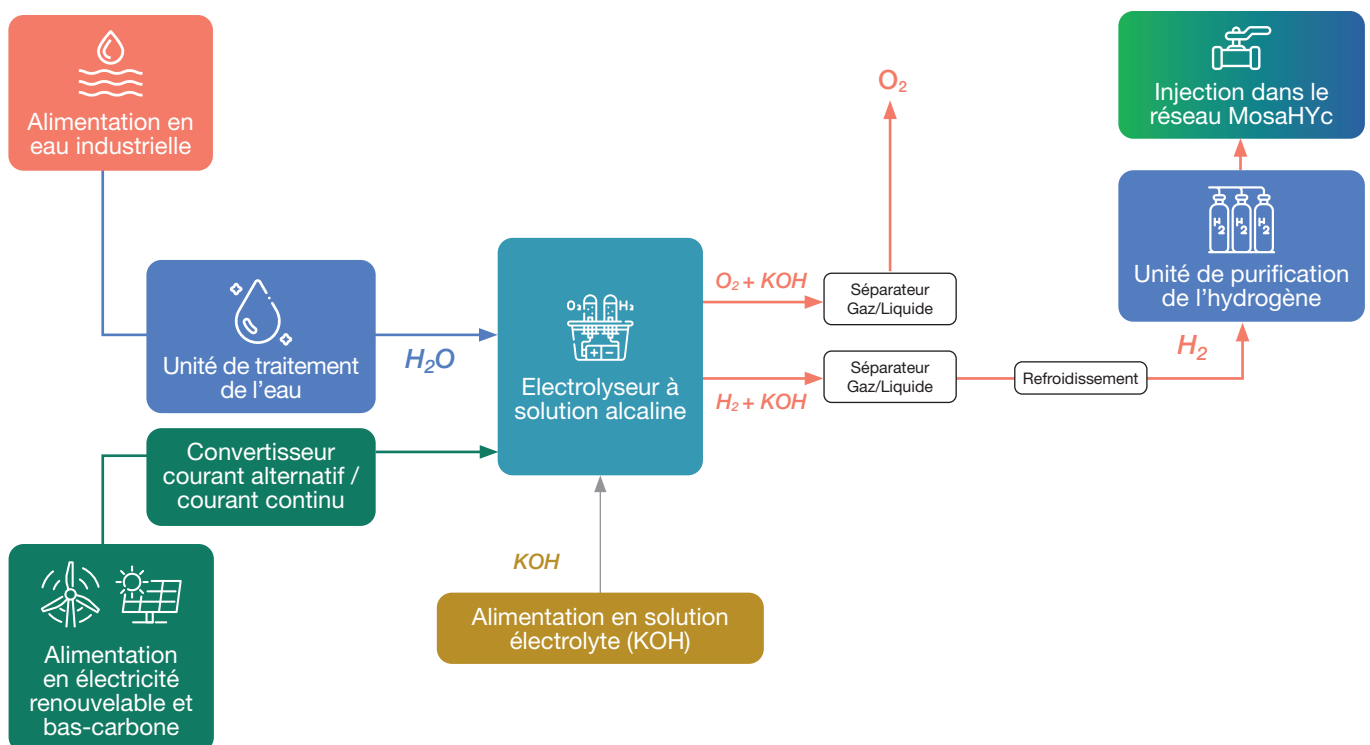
Alimentation en eau industrielle

Unité de traitement de l'eau

$H_2O$

Convertisseur courant alternatif / courant continu

Alimentation en électricité renouvelable et bas-carbone

$O_2$ $H_2$

Electrolyseur à solution alcaline

KOH

Alimentation en solution électrolyte (KOH)

$O_2$ + KOH

$H_2$ + KOH

$O_2$

Séparateur Gaz/Liquide

Séparateur Gaz/Liquide

Refroidissement

$H_2$

$H_2$ $H_2$ $H_2$

Unité de purification de l'hydrogène

Injection dans le réseau MosaHYc